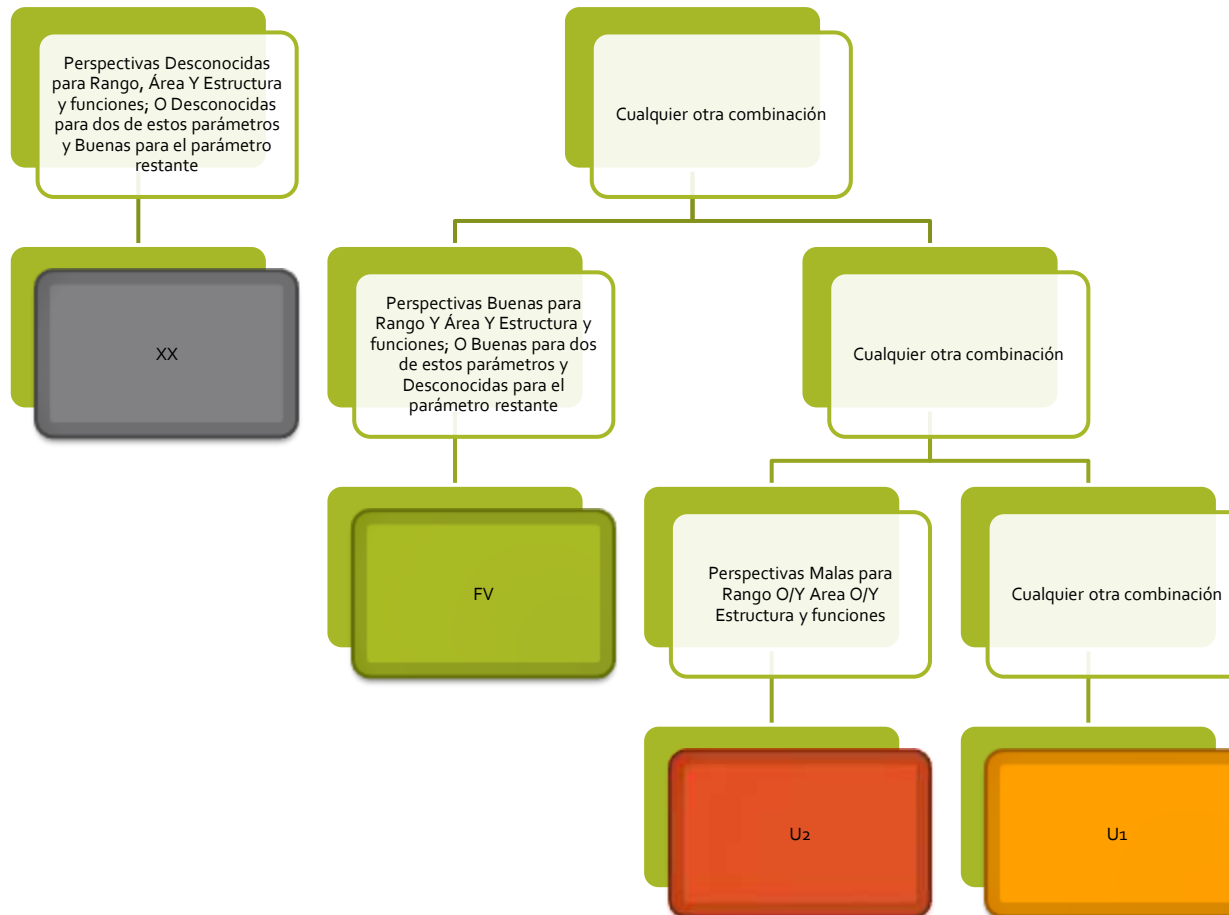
Perspectivas Desconocidas para Rango, Área Y Estructura y funciones; O Desconocidas para dos de estos parámetros y Buenas para el parámetro restante

XX

Cualquier otra combinación

Perspectivas Buenas para Rango Y Área Y Estructura y funciones; O Buenas para dos de estos parámetros y Desconocidas para el parámetro restante

FV

Cualquier otra combinación

Perspectivas Malas para Rango O/Y Area O/Y Estructura y funciones

U2

Cualquier otra combinación

U1